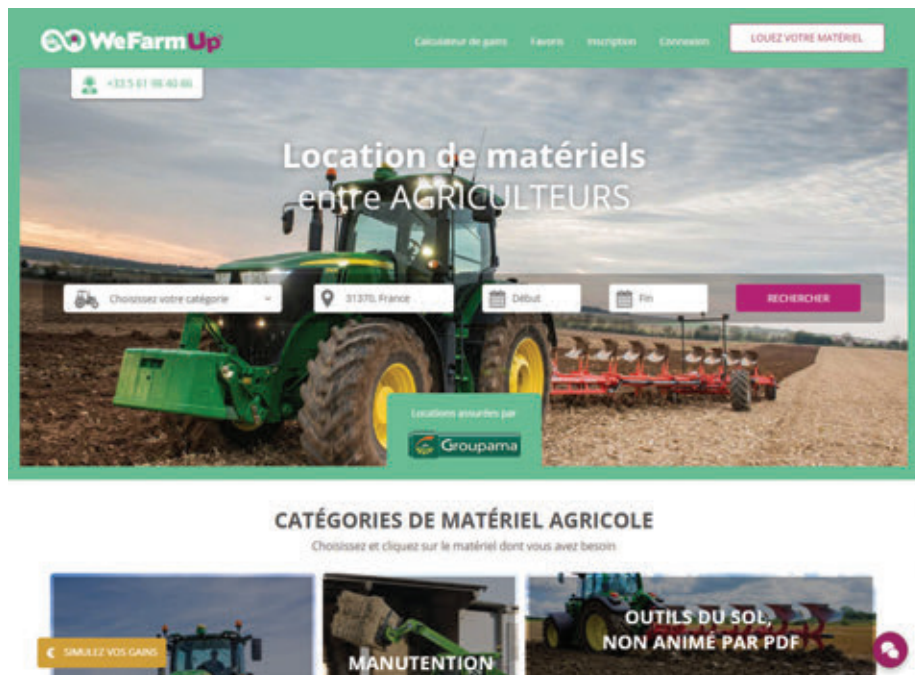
WeFarmUp

Calculateur de gains Favoris Inscription Connexion LOUEZ VOTRE MATÉRIEL

+33 5 61 98 40 46

Location de matériels entre AGRICULTEURS

Choisissez votre catégorie

31370, France

Début

Fin

RECHERCHER

Locations assurées par

Groupama

CATÉGORIES DE MATÉRIEL AGRICOLE

Choisissez et cliquez sur le matériel dont vous avez besoin

SIMULEZ VOS GAINS

MANUTENTION

OUTILS DU SOL, NON ANIMÉ PAR PDF